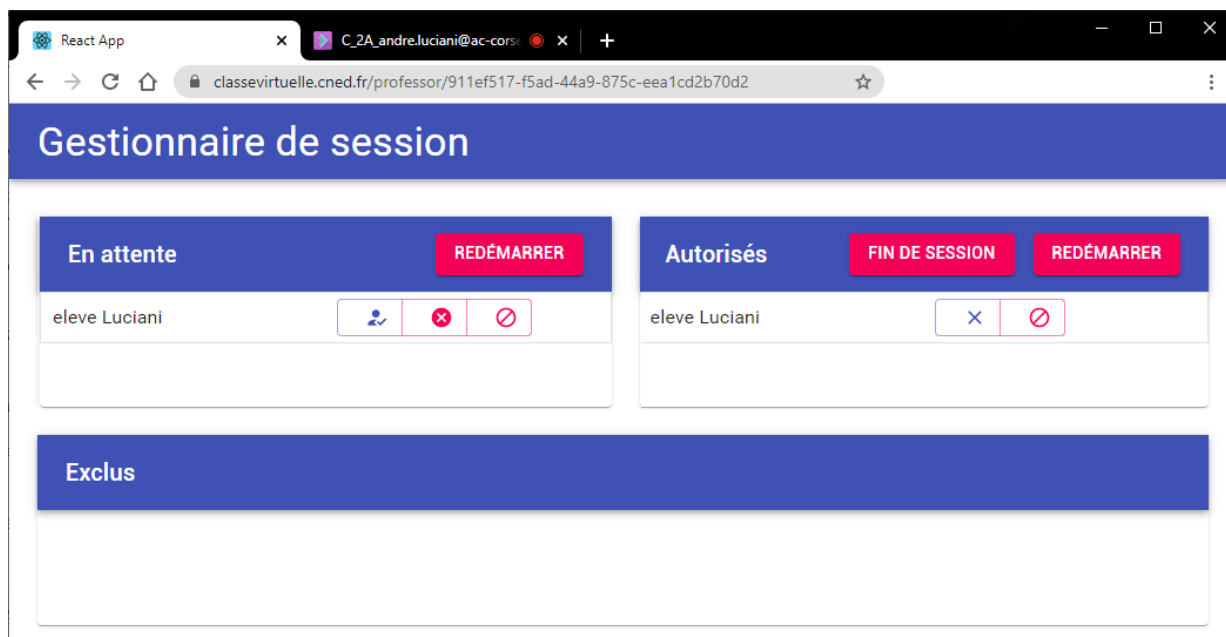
React App
C_2A_andre.luciani@ac-corse

classevirtuelle.cned.fr/professor/911ef517-f5ad-44a9-875c-eea1cd2b70d2

Gestionnaire de session

En attente
REDÉMARRER

eleve Luciani

Autorisés
FIN DE SESSION
REDÉMARRER

eleve Luciani

Exclus